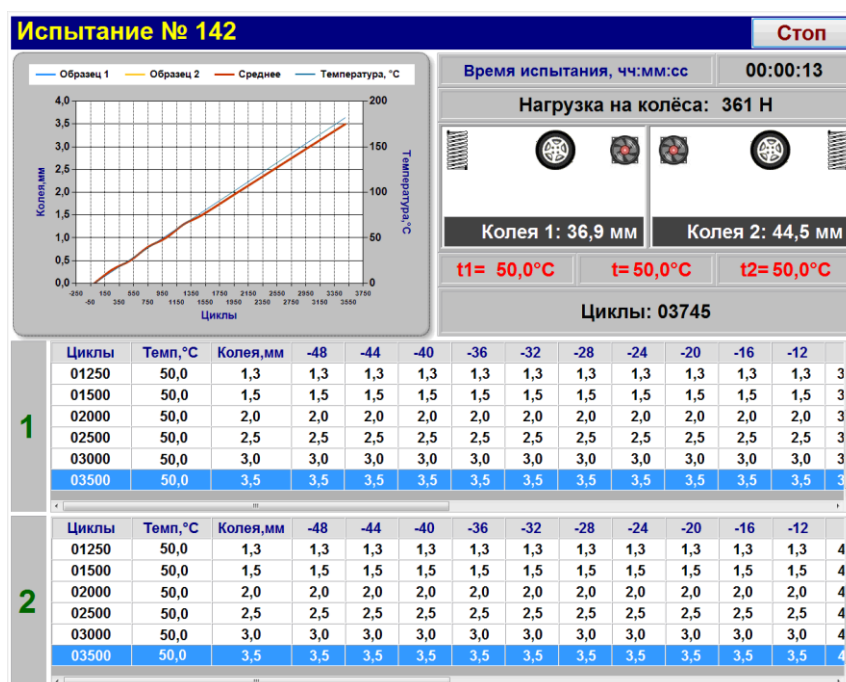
Испытание № 142

Стоп

Образец 1 Образец 2 Среднее Температура, °С

4,0
3,5
3,0
2,5
2,0
1,5
1,0
0,5
0,0

Колея,мм

200
150
100
50
0

Температура,°С

-250 150 550 950 1350 1750 2150 2550 2950 3350 3750
-50 350 750 1150 1550 1950 2350 2750 3150 3550

Циклы

Время испытания, чч:мм:сс

00:00:13

Нагрузка на колёса: 361 Н

Колея 1: 36,9 мм

Колея 2: 44,5 мм

t1= 50,0°С

t= 50,0°С

t2= 50,0°С

Циклы: 03745

1

| Циклы | Темп,°С | Колея,мм | -48 | -44 | -40 | -36 | -32 | -28 | -24 | -20 | -16 | -12 | |
|---|---|---|---|---|---|---|---|---|---|---|---|---|---|
| 01250 | 50,0 | 1,3 | 1,3 | 1,3 | 1,3 | 1,3 | 1,3 | 1,3 | 1,3 | 1,3 | 1,3 | 1,3 | 3 |
| 01500 | 50,0 | 1,5 | 1,5 | 1,5 | 1,5 | 1,5 | 1,5 | 1,5 | 1,5 | 1,5 | 1,5 | 1,5 | 3 |
| 02000 | 50,0 | 2,0 | 2,0 | 2,0 | 2,0 | 2,0 | 2,0 | 2,0 | 2,0 | 2,0 | 2,0 | 2,0 | 3 |
| 02500 | 50,0 | 2,5 | 2,5 | 2,5 | 2,5 | 2,5 | 2,5 | 2,5 | 2,5 | 2,5 | 2,5 | 2,5 | 3 |
| 03000 | 50,0 | 3,0 | 3,0 | 3,0 | 3,0 | 3,0 | 3,0 | 3,0 | 3,0 | 3,0 | 3,0 | 3,0 | 3 |
| 03500 | 50,0 | 3,5 | 3,5 | 3,5 | 3,5 | 3,5 | 3,5 | 3,5 | 3,5 | 3,5 | 3,5 | 3,5 | 3 |

2

| Циклы | Темп,°С | Колея,мм | -48 | -44 | -40 | -36 | -32 | -28 | -24 | -20 | -16 | -12 | |
|---|---|---|---|---|---|---|---|---|---|---|---|---|---|
| 01250 | 50,0 | 1,3 | 1,3 | 1,3 | 1,3 | 1,3 | 1,3 | 1,3 | 1,3 | 1,3 | 1,3 | 1,3 | 4 |
| 01500 | 50,0 | 1,5 | 1,5 | 1,5 | 1,5 | 1,5 | 1,5 | 1,5 | 1,5 | 1,5 | 1,5 | 1,5 | 4 |
| 02000 | 50,0 | 2,0 | 2,0 | 2,0 | 2,0 | 2,0 | 2,0 | 2,0 | 2,0 | 2,0 | 2,0 | 2,0 | 4 |
| 02500 | 50,0 | 2,5 | 2,5 | 2,5 | 2,5 | 2,5 | 2,5 | 2,5 | 2,5 | 2,5 | 2,5 | 2,5 | 4 |
| 03000 | 50,0 | 3,0 | 3,0 | 3,0 | 3,0 | 3,0 | 3,0 | 3,0 | 3,0 | 3,0 | 3,0 | 3,0 | 4 |
| 03500 | 50,0 | 3,5 | 3,5 | 3,5 | 3,5 | 3,5 | 3,5 | 3,5 | 3,5 | 3,5 | 3,5 | 3,5 | 4 |